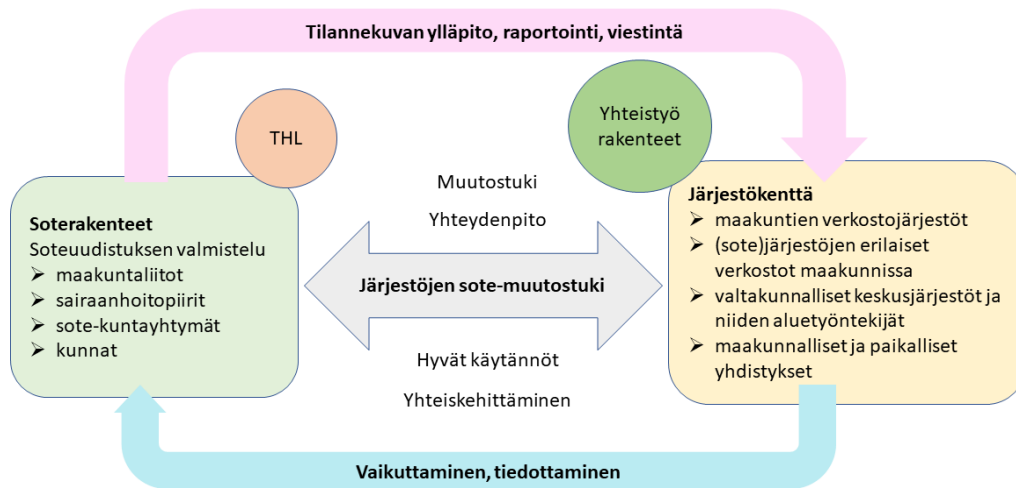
Tilannekuvan ylläpito, raportointi, viestintä

THL

Yhteistyö rakenteet

Soterakenteet
Soteuudistuksen valmistelu
- maakuntaliitot
- sairaanhoitopiirit
- sote-kuntayhtymät
- kunnat

Muutostuki
Yhteydenpito

Järjestöjen sote-muutostuki

Hyvät käytännöt
Yhteiskehittäminen

Järjestökenttä
- maakuntien verkostojärjestöt
- (sote)järjestöjen erilaiset verkostot maakunnissa
- valtakunnalliset keskusjärjestöt ja niiden aluetyöntekijät
- maakunnalliset ja paikalliset yhdistykset

Vaikuttaminen, tiedottaminen